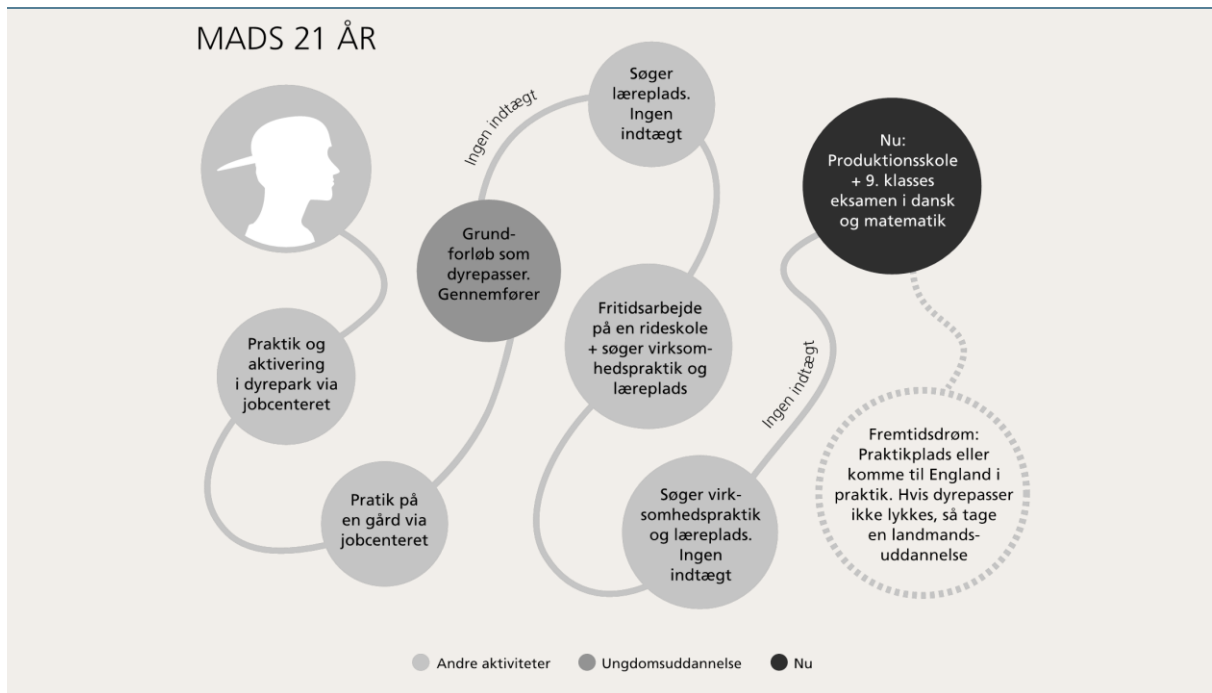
MADS 21 ÅR

Praktik og aktivering i dyrepark via jobcenteret

Pratik på en gård via jobcenteret

Grundforløb som dyrepasser. Gennemfører

Ingen indtægt

Søger læreplads. Ingen indtægt

Fritidsarbejde på en rideskole + søger virksomhedspraktik og læreplads

Søger virksomhedspraktik og læreplads. Ingen indtægt

Ingen indtægt

Nu: Produktionsskole + 9. klasses eksamen i dansk og matematik

Fremtidsdrøm: Praktikplads eller komme til England i praktik. Hvis dyrepasser ikke lykkes, så tage en landmandsuddannelse

Andre aktiviteter
Ungdomsuddannelse
Nu